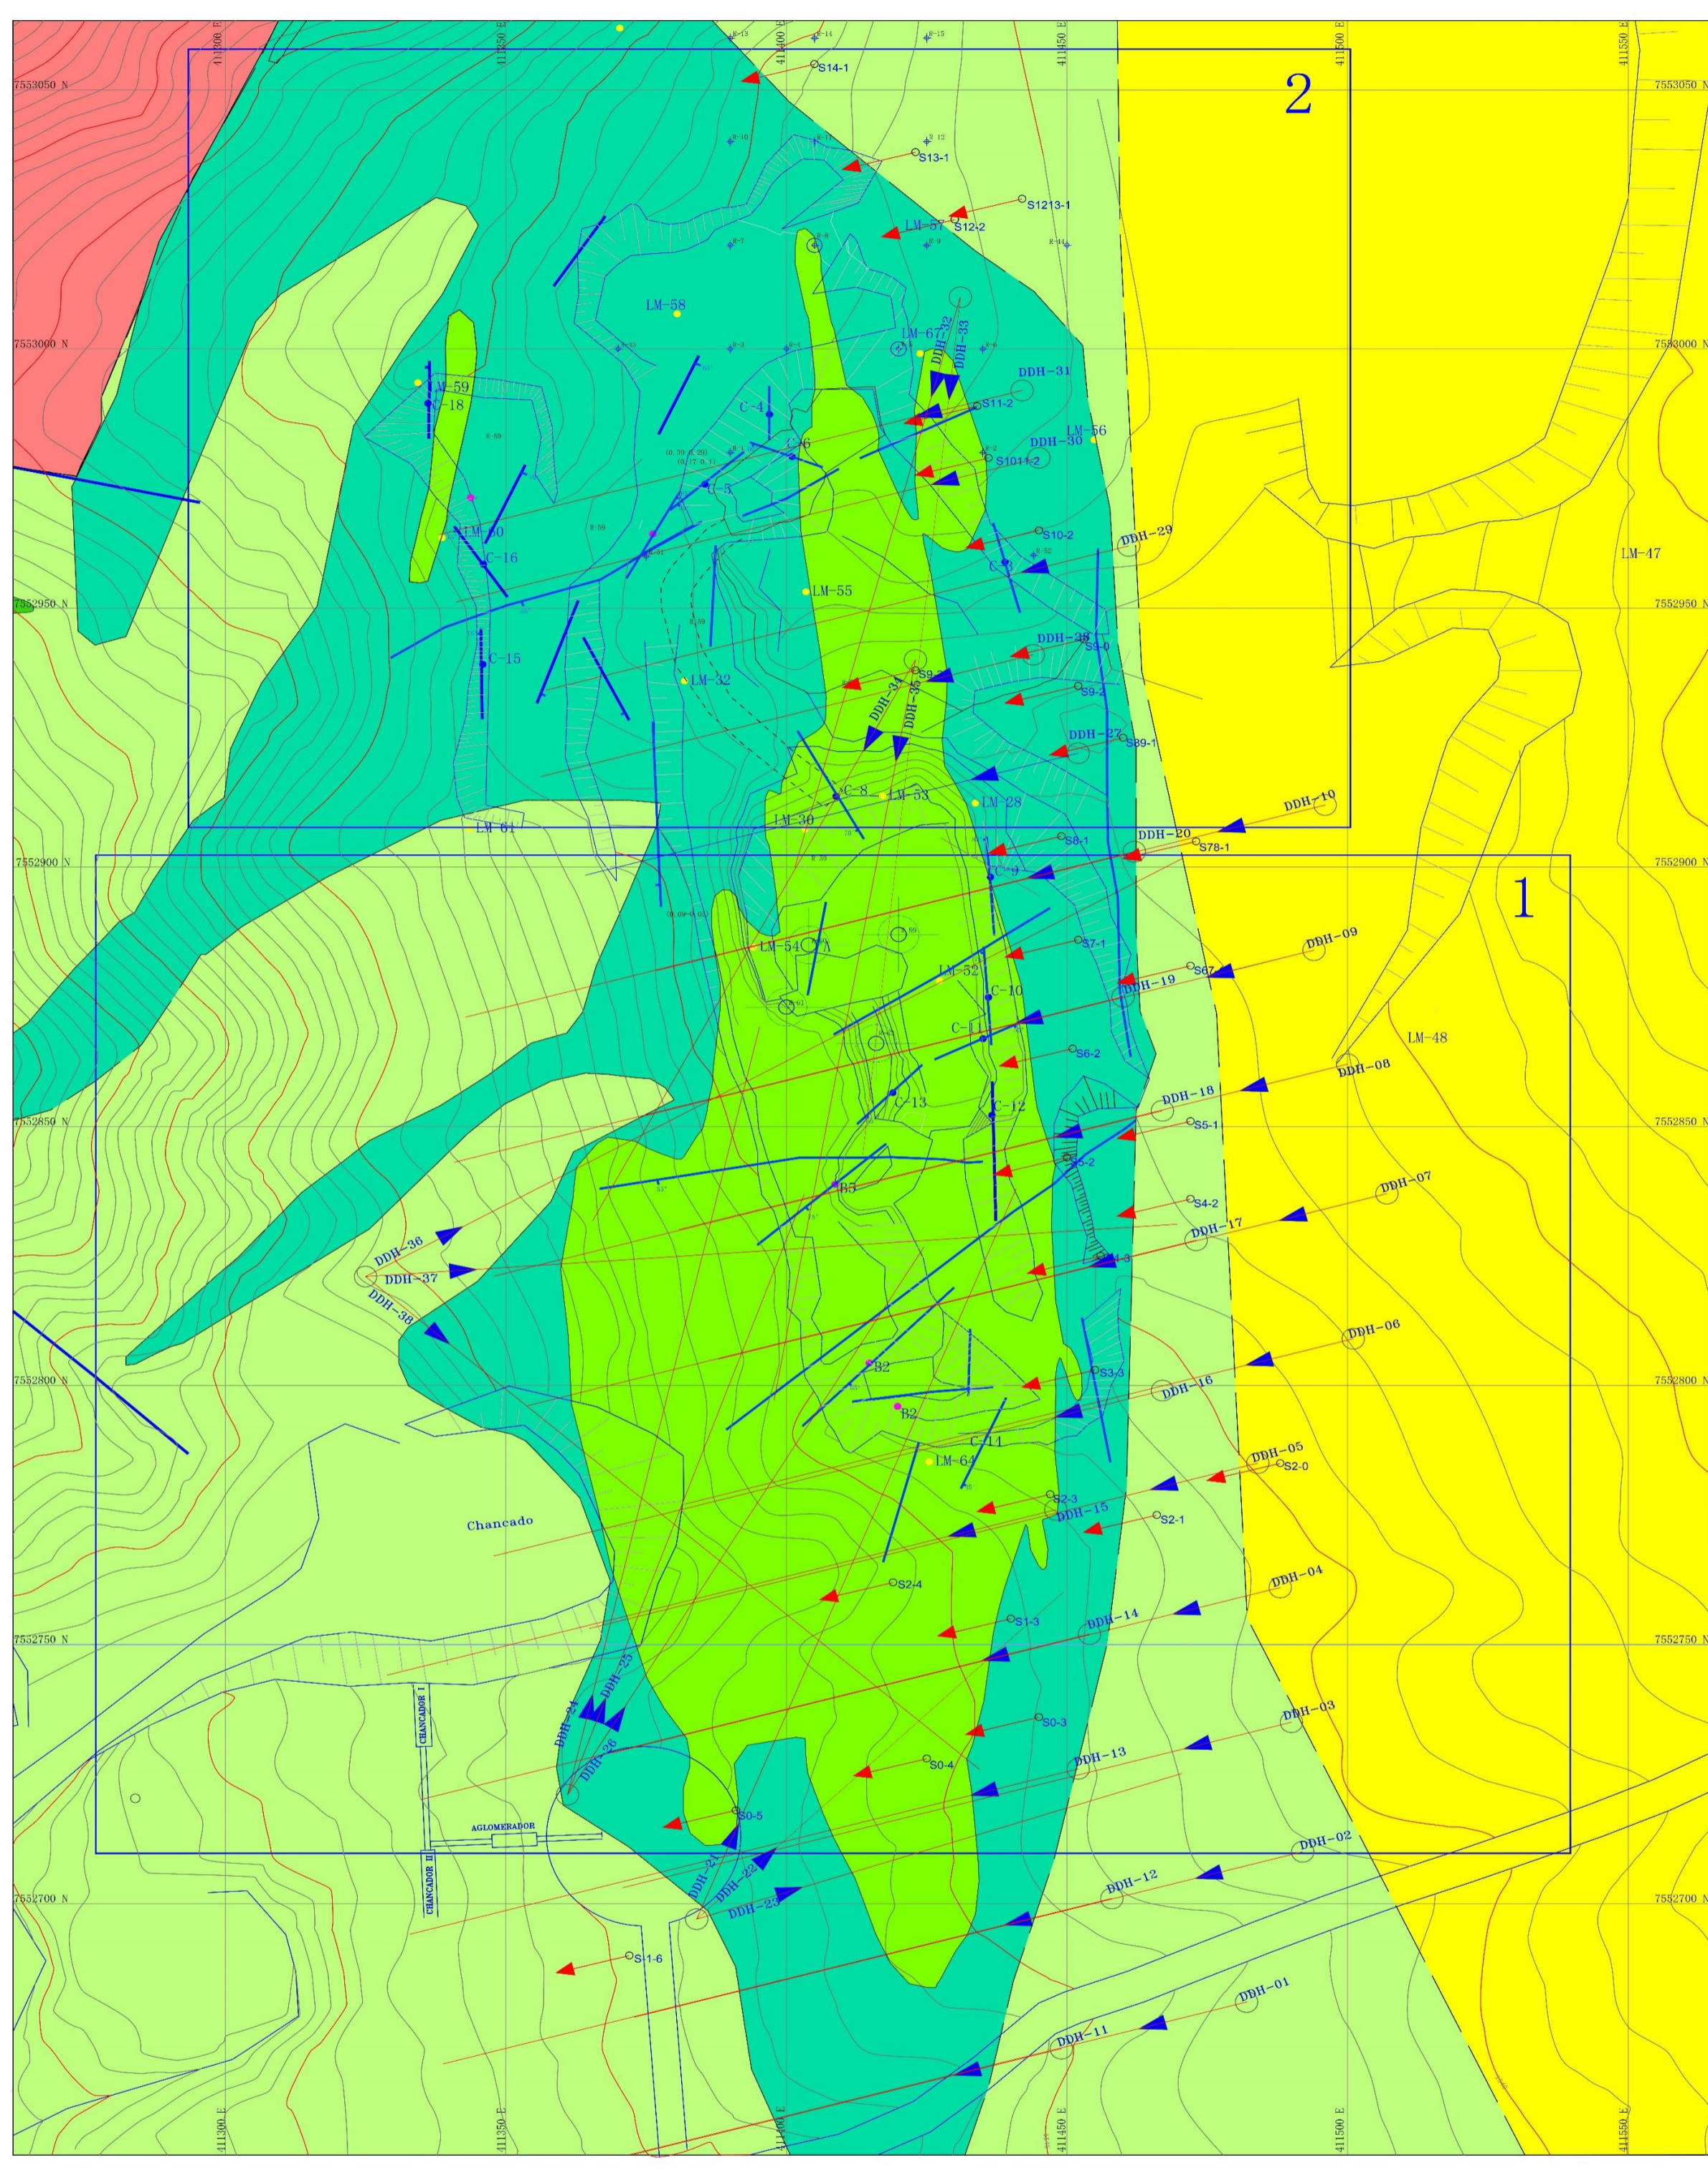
411300 E
411350 E
411400 E
411450 E
411500 E
411550 E

7553050 N
7553050 N
2
S14-1
S13-1
S1213-1
LM-57
S12-2
LM-58
LM-67
DDH-32
DDH-33
7553000 N
7553000 N
LM-59
C-18
DDH-31
S11-2
C-4
C-6
DDH-30
LM-56
S1011-2
C-5
LM-60
C-16
S10-2
DDH-29
LM-47
C-3
LM-55
7552950 N
7552950 N
C-15
DDH-28
S9-0
S9-
LM-32
DDH-34
DDH-35
S9-2
DDH-27
S89-1
C-8
LM-53
LM-28
LM-30
LM-61
DDH-10
S8-1
DDH-20
S78-1
7552900 N
7552900 N
1
C-9
LM-54
S7-1
DDH-09
S67
LM-52
C-10
DDH-19
C-1
S6-2
LM-48
DDH-08
C-13
C-12
DDH-18
7552850 N
7552850 N
S5-1
S5-2
B5
DDH-07
S4-2
DDH-36
DDH-17
DDH-37
S4-3
DDH-38
DDH-06
B2
7552800 N
7552800 N
S3-3
DDH-16
B2
C-11
LM-64
DDH-05
S2-0
S2-3
Chancado
DDH-15
S2-1
S2-4
DDH-04
S1-3
DDH-14
7552750 N
7552750 N
DDH-25
CHANCADOR I
DDH-24
S0-3
DDH-03
DDH-26
S0-4
DDH-13
S0-5
AGLOMERADOR
DDH-21
DDH-22
DDH-02
CHANCADOR II
7552700 N
7552700 N
DDH-12
DDH-23
S-1-6
DDH-01
DDH-11